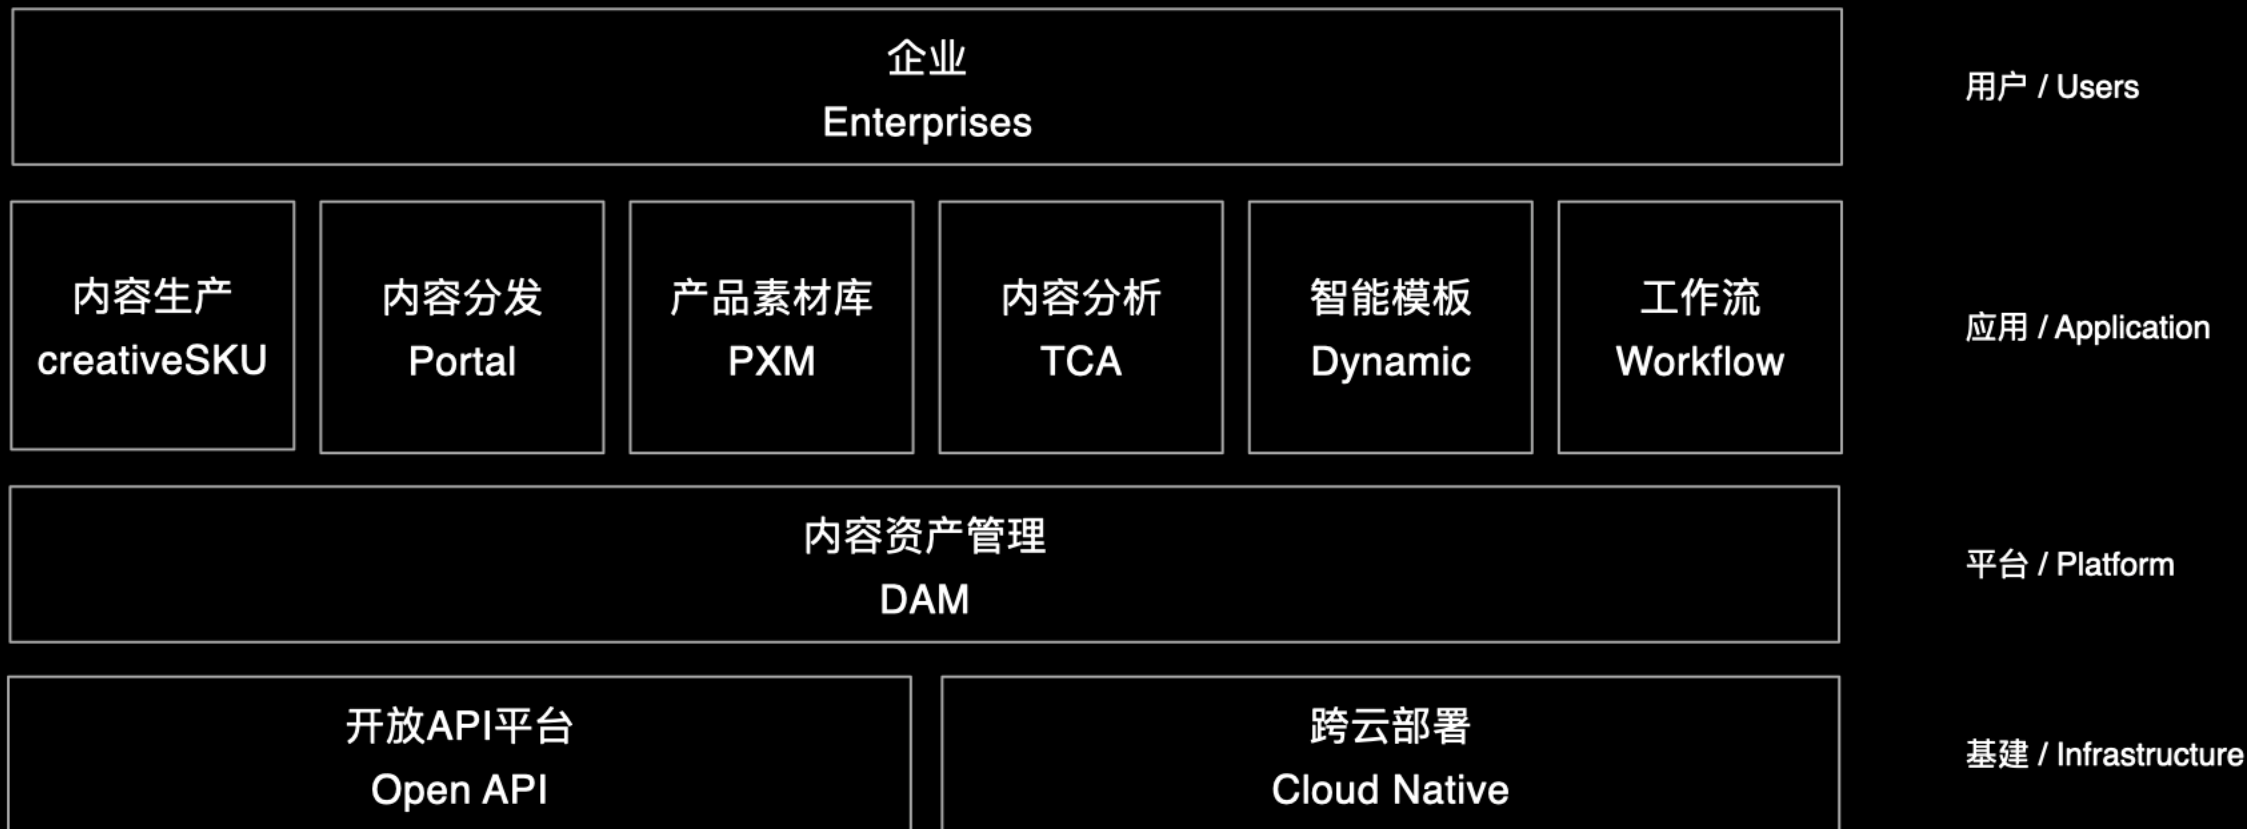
企业
Enterprises

用户 / Users

内容生产
creativeSKU

内容分发
Portal

产品素材库
PXM

内容分析
TCA

智能模板
Dynamic

工作流
Workflow

应用 / Application

内容资产管理
DAM

平台 / Platform

开放API平台
Open API

跨云部署
Cloud Native

基建 / Infrastructure